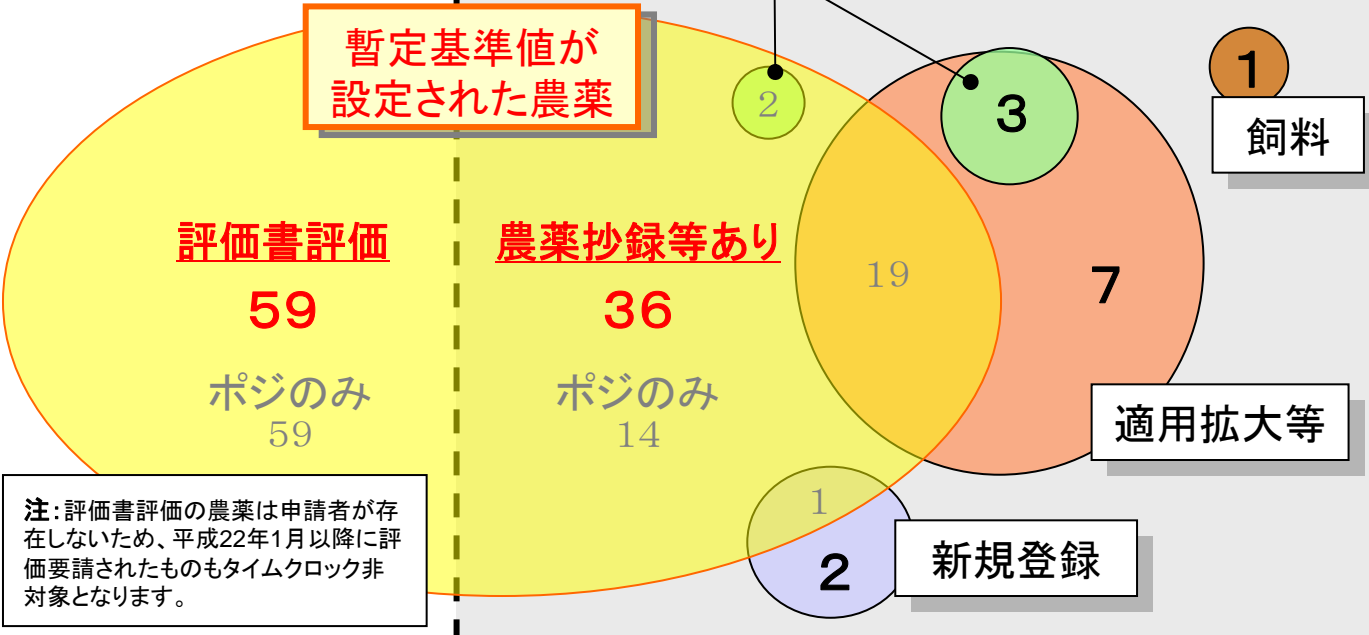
暫定基準値が設定された農薬

2

3

1

飼料

評価書評価

59

ポジのみ

59

農薬抄録等あり

36

ポジのみ

14

19

7

適用拡大等

1

2

新規登録

注：評価書評価の農薬は申請者が存在しないため、平成22年1月以降に評価要請されたものもタイムクロック非対象となります。